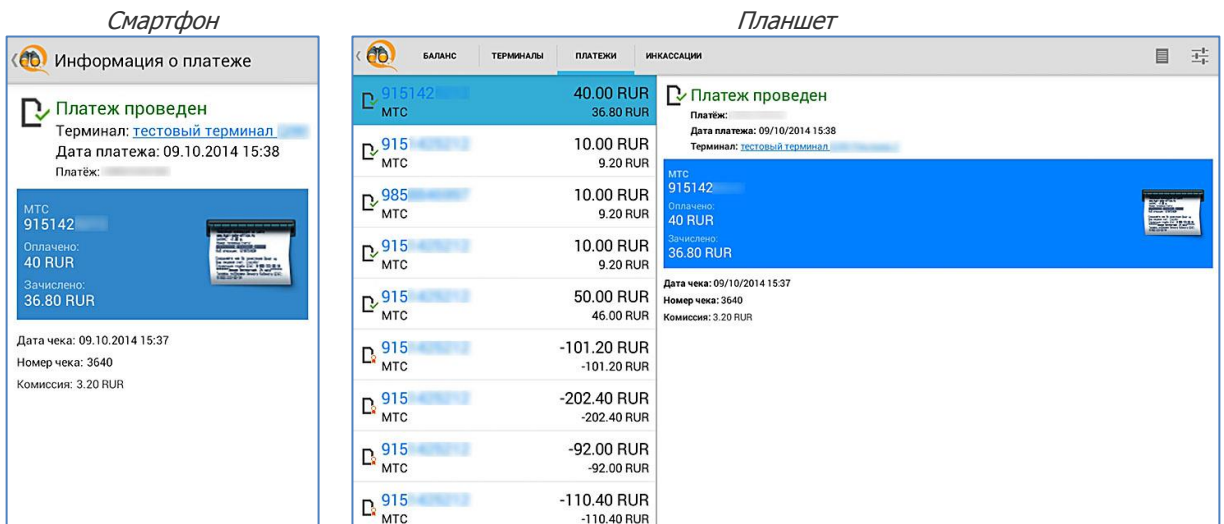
Смартфон

Информация о платеже

Платеж проведен
Терминал: тестовый терминал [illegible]
Дата платежа: 09.10.2014 15:38
Платёж: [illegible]

МТС
915142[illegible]
Оплачено:
40 RUR
Зачислено:
36.80 RUR

Дата чека: 09.10.2014 15:37
Номер чека: 3640
Комиссия: 3.20 RUR

Планшет

БАЛАНС | ТЕРМИНАЛЫ | ПЛАТЕЖИ | ИНКАССАЦИИ

915142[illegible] МТС 40.00 RUR 36.80 RUR
915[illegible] МТС 10.00 RUR 9.20 RUR
985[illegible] МТС 10.00 RUR 9.20 RUR
915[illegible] МТС 10.00 RUR 9.20 RUR
915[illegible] МТС 50.00 RUR 46.00 RUR
915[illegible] МТС -101.20 RUR -101.20 RUR
915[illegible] МТС -202.40 RUR -202.40 RUR
915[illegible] МТС -92.00 RUR -92.00 RUR
915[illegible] МТС -110.40 RUR -110.40 RUR

Платеж проведен
Платёж: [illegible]
Дата платежа: 09/10/2014 15:38
Терминал: тестовый терминал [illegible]

МТС
915142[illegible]
Оплачено:
40 RUR
Зачислено:
36.80 RUR

Дата чека: 09/10/2014 15:37
Номер чека: 3640
Комиссия: 3.20 RUR